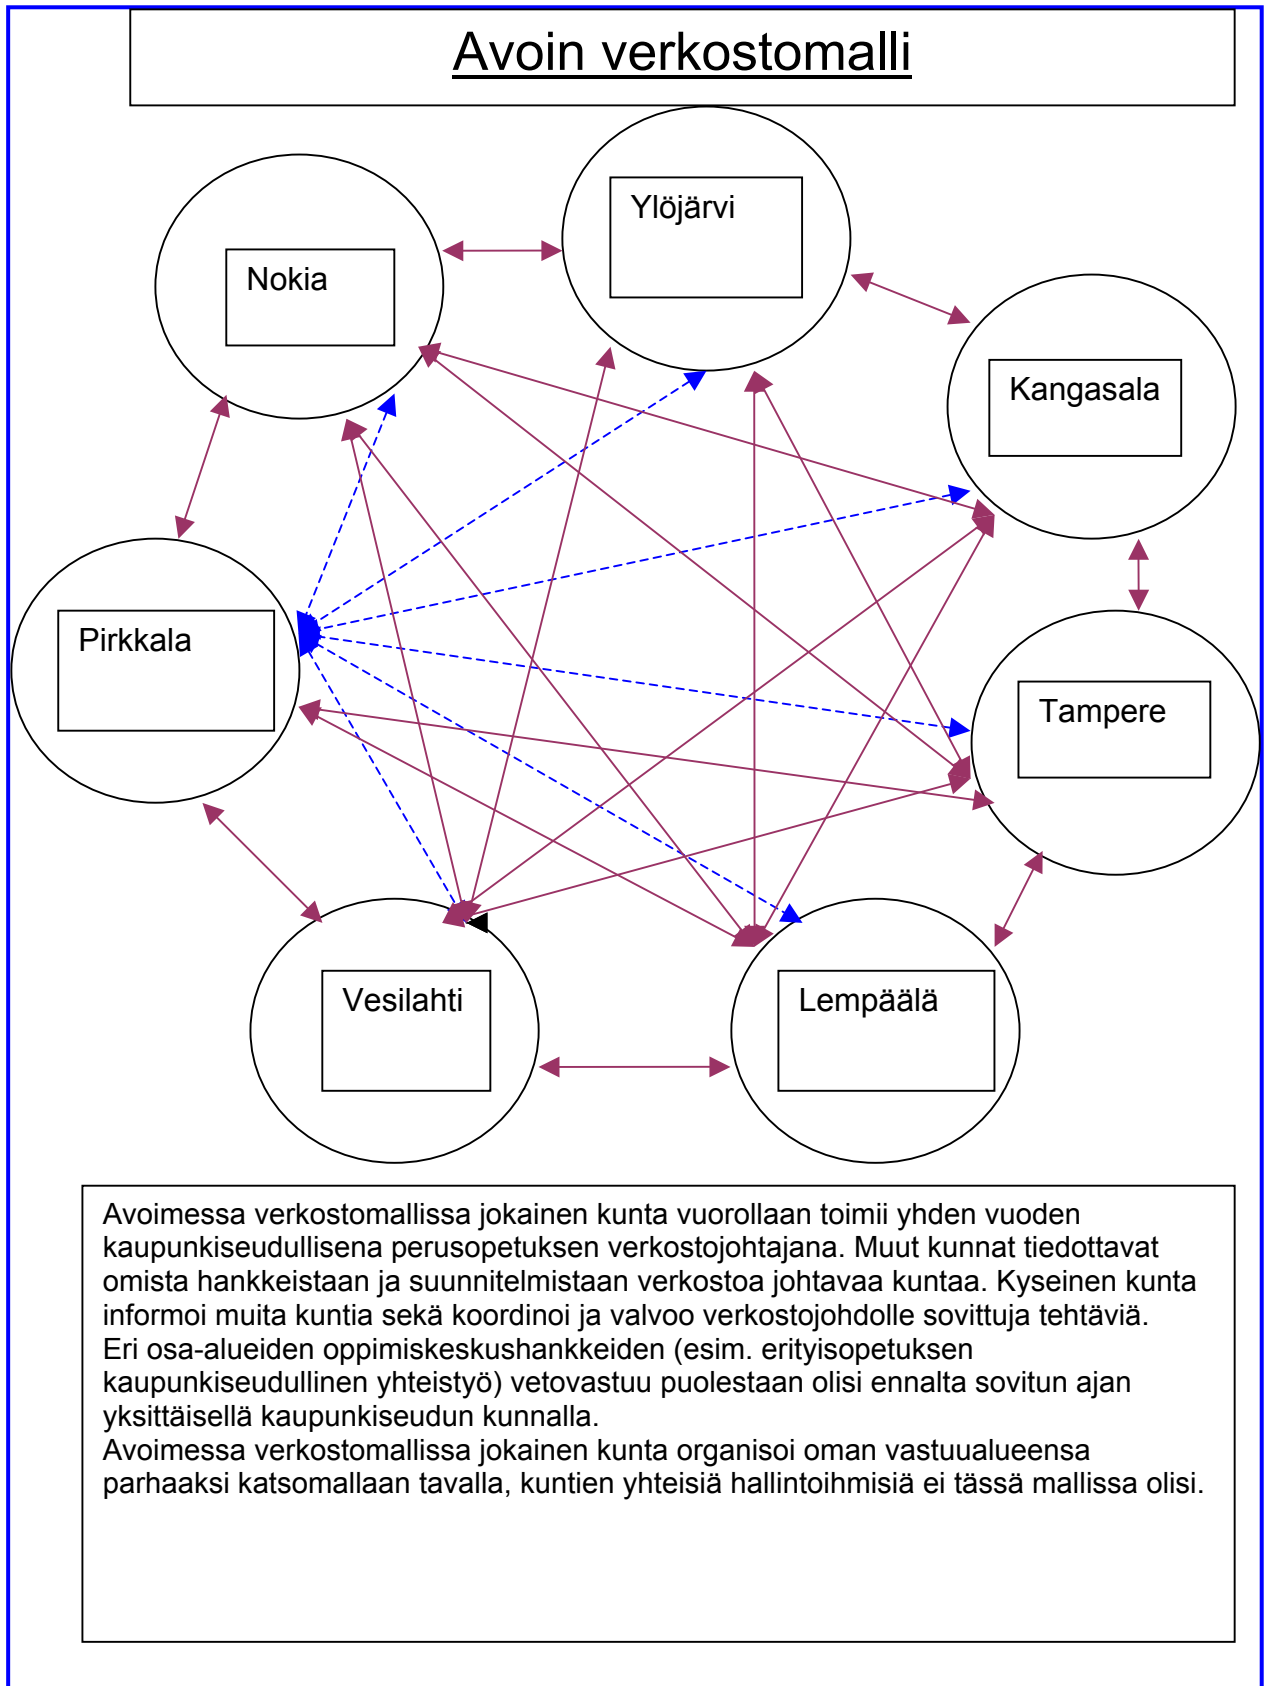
Avoin verkostomalli

Ylöjärvi

Nokia

Kangasala

Pirkkala

Tampere

Vesilahti

Lempäälä

Avoimessa verkostomallissa jokainen kunta vuorollaan toimii yhden vuoden kaupunkiseudullisena perusopetuksen verkostojohtajana. Muut kunnat tiedottavat omista hankkeistaan ja suunnitelmistaan verkostoa johtavaa kuntaa. Kyseinen kunta informoi muita kuntia sekä koordinoi ja valvoo verkostojohdolle sovittuja tehtäviä.
Eri osa-alueiden oppimiskeskushankkeiden (esim. erityisopetuksen kaupunkiseudullinen yhteistyö) vetovastuu puolestaan olisi ennalta sovitun ajan yksittäisellä kaupunkiseudun kunnalla.
Avoimessa verkostomallissa jokainen kunta organisoi oman vastuualueensa parhaaksi katsomallaan tavalla, kuntien yhteisiä hallintoihmisiä ei tässä mallissa olisi.